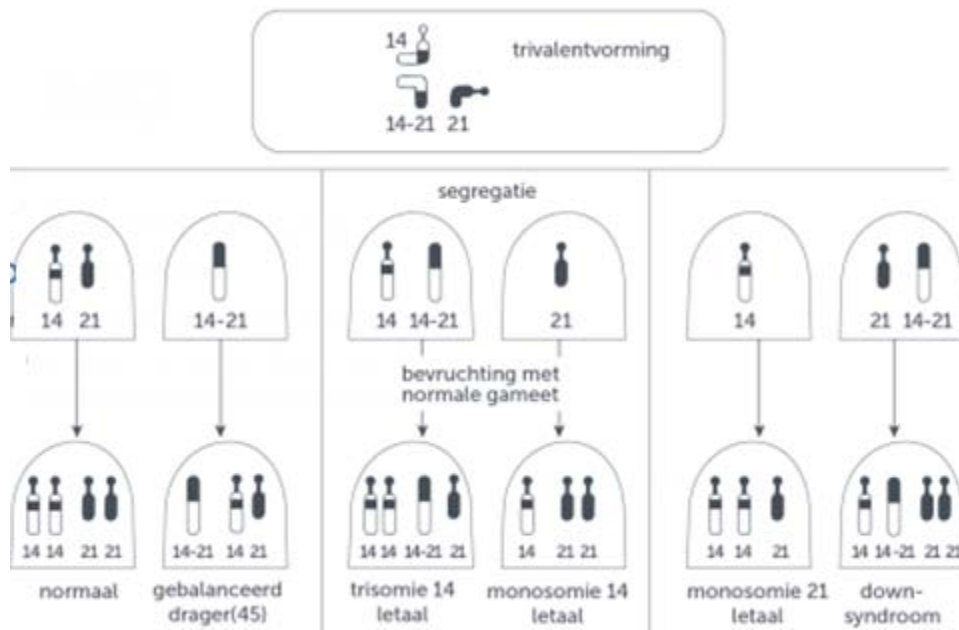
14
14-21 21
trivalentvorming

segregatie

14 21
14-21
14 14-21
21
14
21 14-21

bevruchting met normale gameet

14 14 21 21
14-21 14 21
14 14 14-21 21
14 21 21
14 14 21
14 14-21 21 21

normaal
gebalanceerd drager(45)
trisomie 14 letaal
monosomie 14 letaal
monosomie 21 letaal
down-syndroom